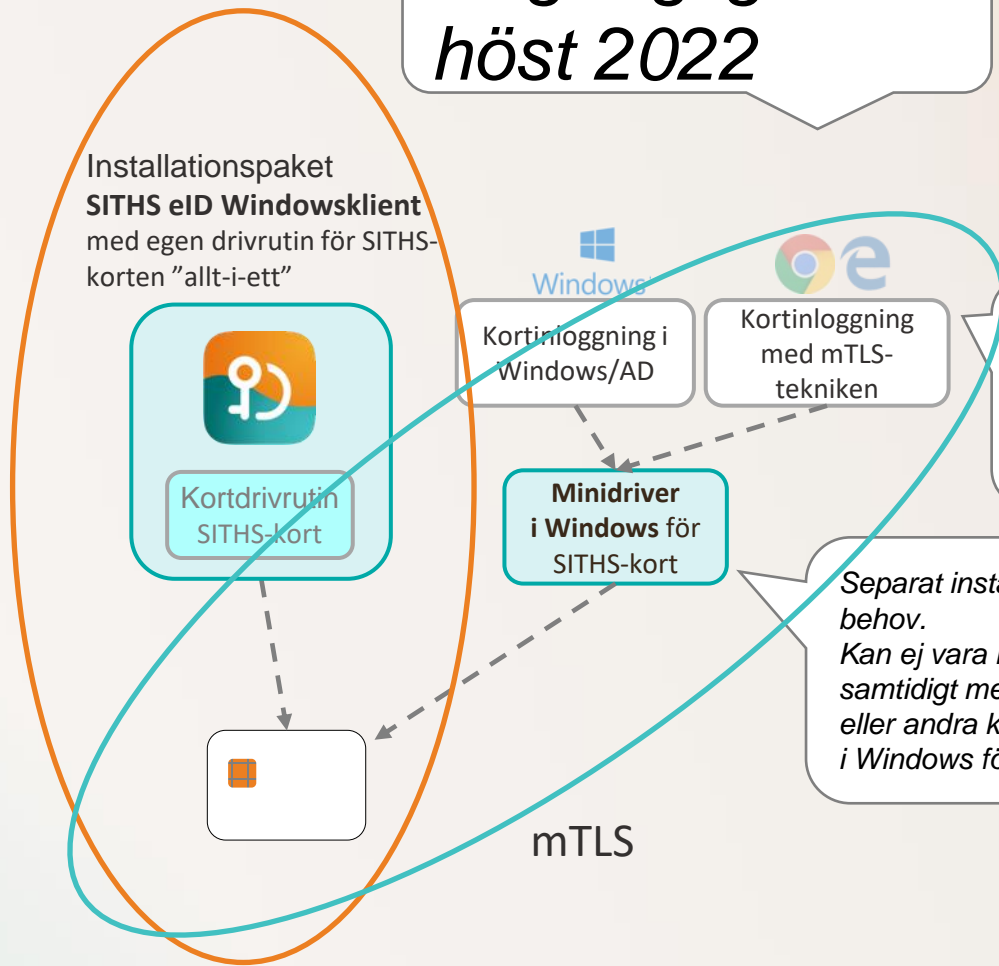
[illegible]
höst 2022

Installationspaket
**SITHS eID Windowsklient**
med egen drivrutin för SITHS-korten ”allt-i-ett”

Kortdrivrutin
SITHS-kort

Windows

Kortinloggning i Windows/AD

Kortinloggning med mTLS-tekniken

**Minidriver i Windows** för SITHS-kort

*Separat insta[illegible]*
*behov.*
*Kan ej vara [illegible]*
*samtidigt me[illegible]*
*eller andra k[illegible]*
*i Windows fö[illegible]*

mTLS